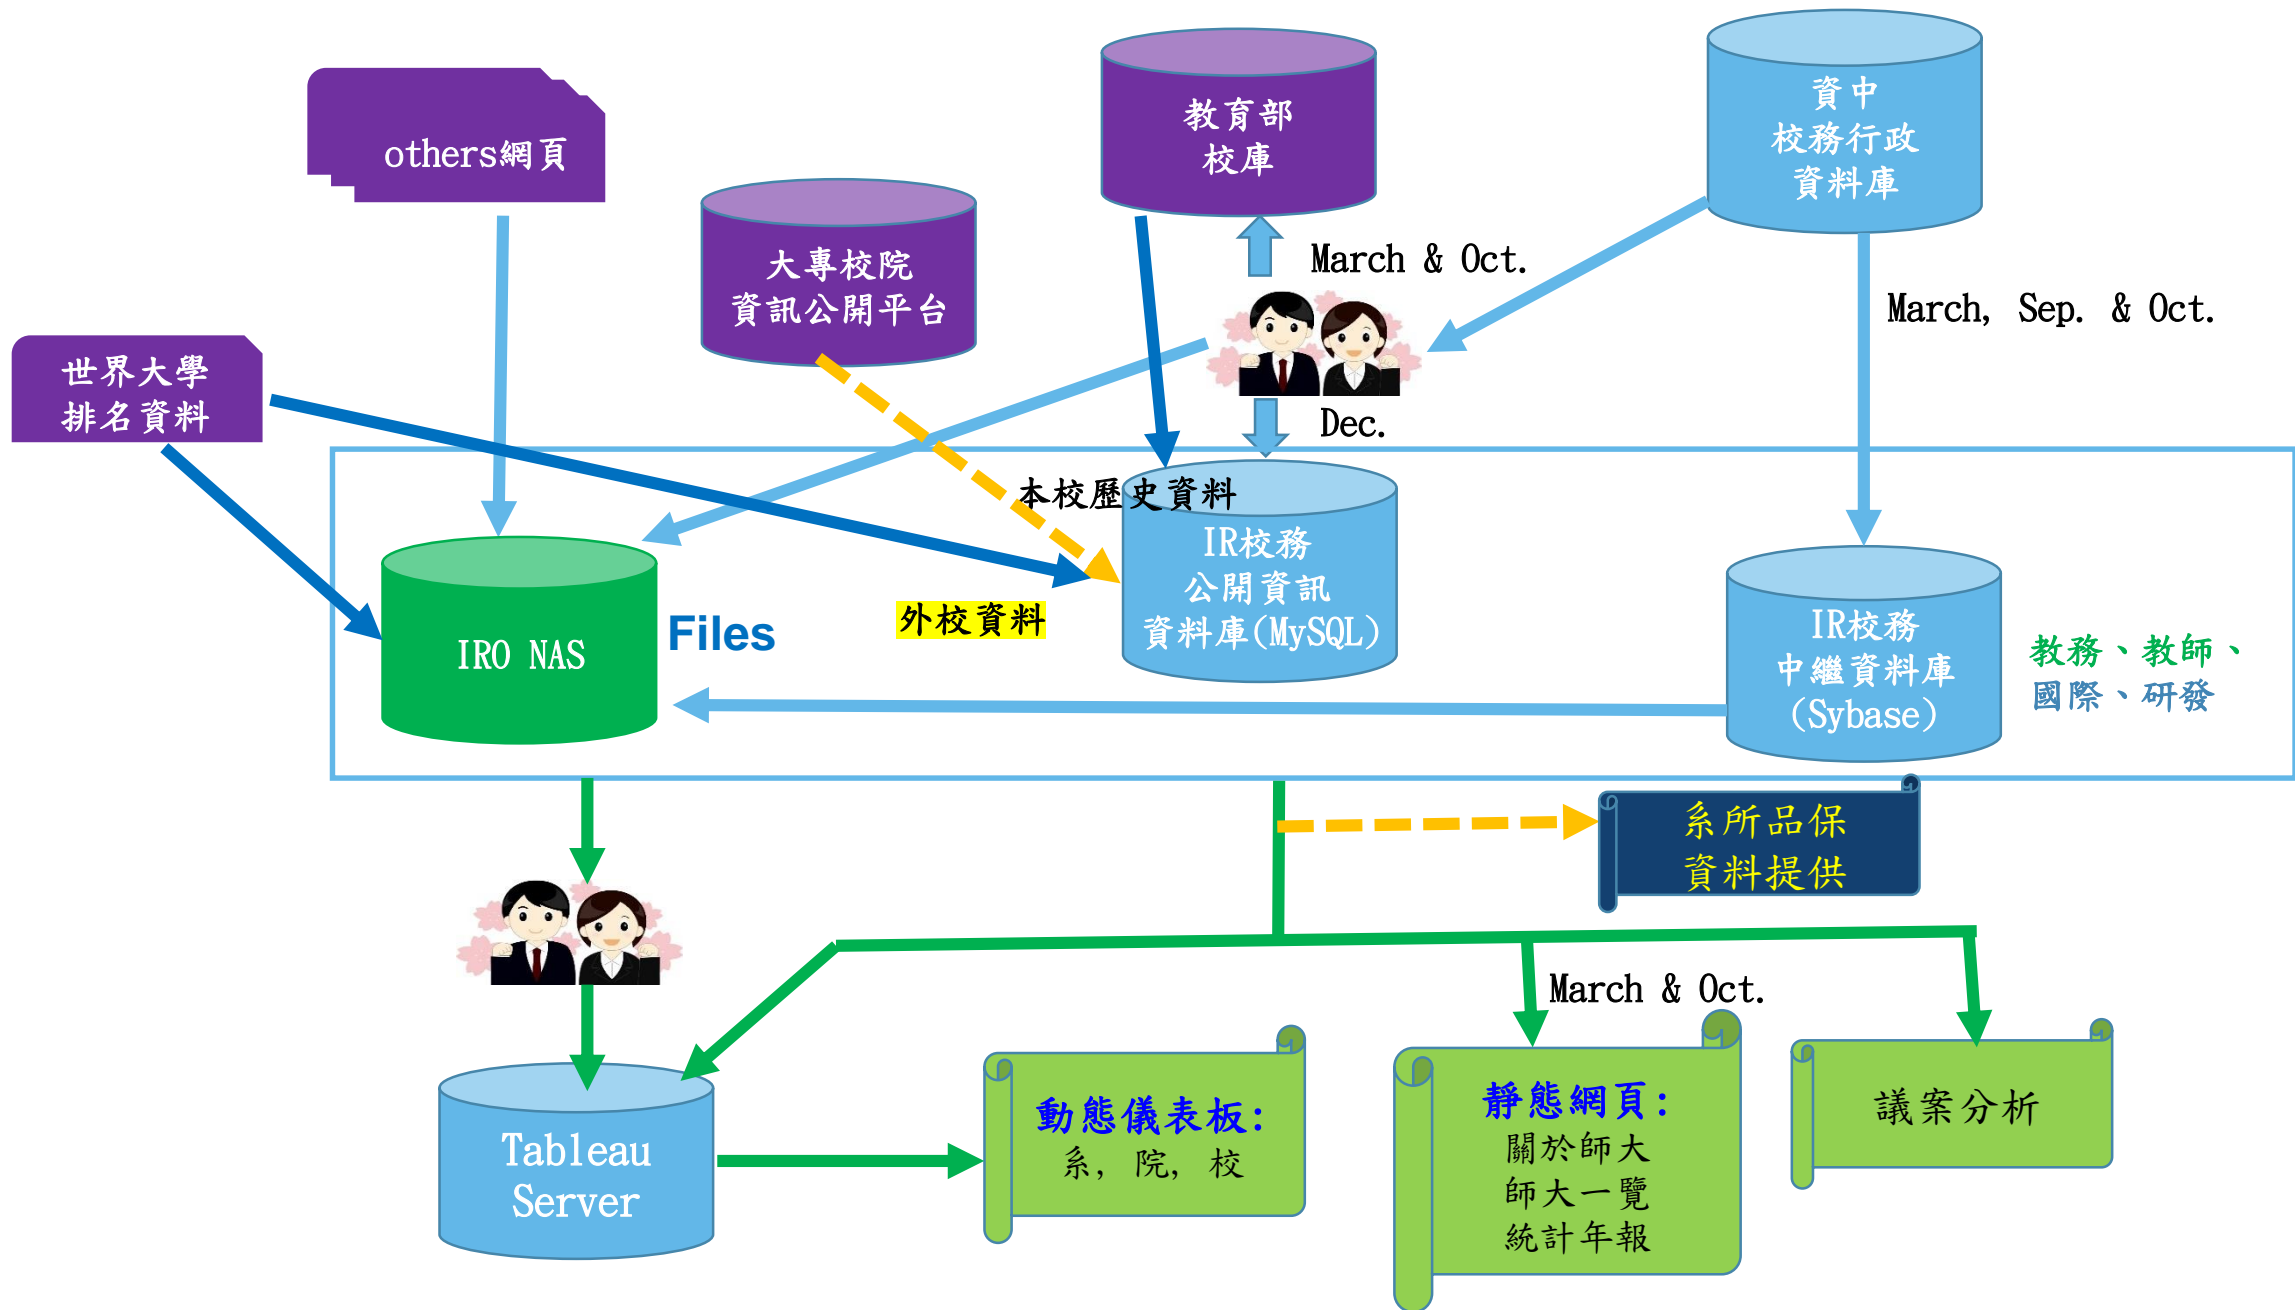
others網頁

大專校院
資訊公開平台

教育部
校庫

資中
校務行政
資料庫

March & Oct.

March, Sep. & Oct.

世界大學
排名資料

Dec.

本校歷史資料

IR校務
公開資訊
資料庫(MySQL)

IRO NAS

Files

外校資料

IR校務
中繼資料庫
(Sybase)

教務、教師、
國際、研發

系所品保
資料提供

March & Oct.

Tableau
Server

動態儀表板:
系, 院, 校

靜態網頁:
關於師大
師大一覽
統計年報

議案分析